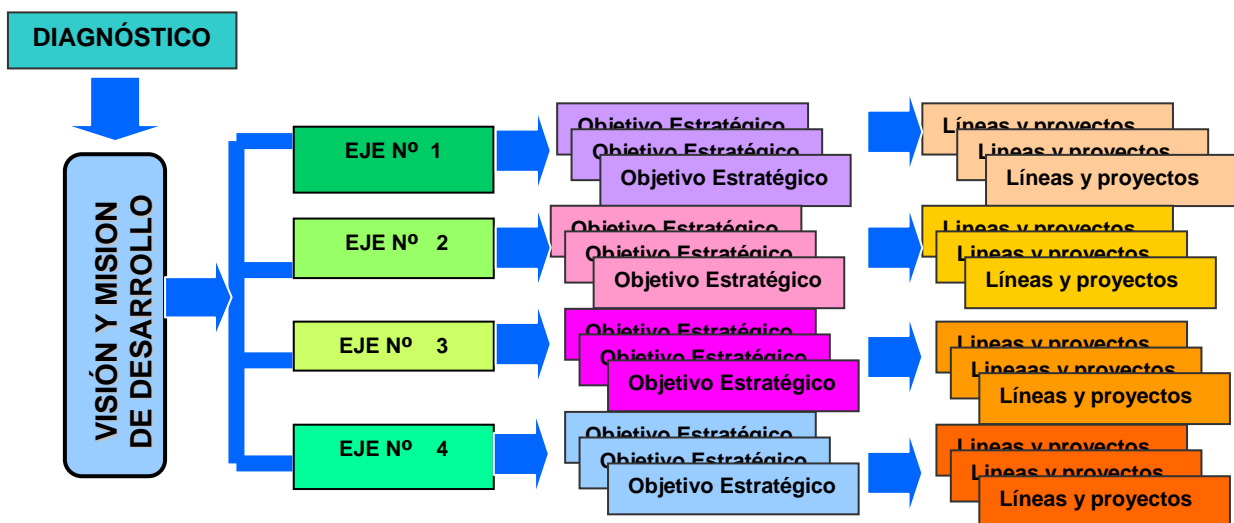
DIAGNÓSTICO

VISIÓN Y MISION DE DESARROLLO

EJE Nº 1

Objetivo Estratégico
Objetivo Estratégico
Objetivo Estratégico

Líneas y proyectos
Líneas y proyectos
Líneas y proyectos

EJE Nº 2

Objetivo Estratégico
Objetivo Estratégico
Objetivo Estratégico

Líneas y proyectos
Líneas y proyectos
Líneas y proyectos

EJE Nº 3

Objetivo Estratégico
Objetivo Estratégico
Objetivo Estratégico

Líneas y proyectos
Líneaas y proyectos
Líneas y proyectos

EJE Nº 4

Objetivo Estratégico
Objetivo Estratégico
Objetivo Estratégico

Líneas y proyectos
Líneas y proyectos
Líneas y proyectos